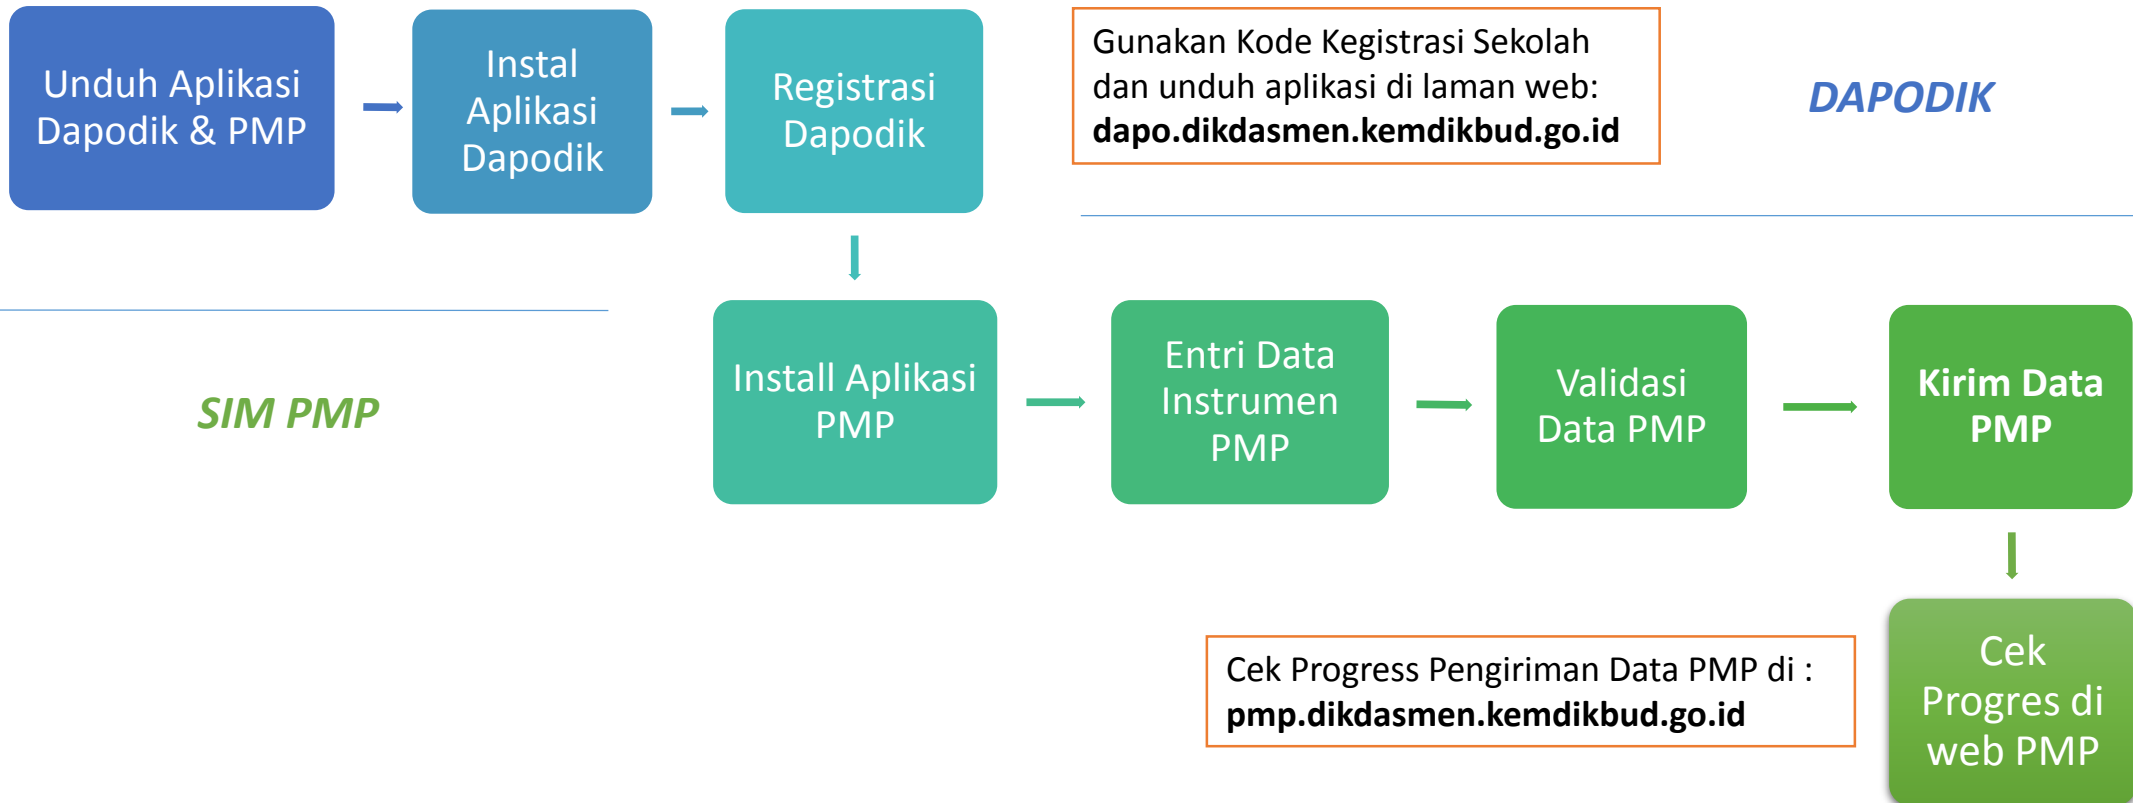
Unduh Aplikasi Dapodik & PMP

Instal Aplikasi Dapodik

Registrasi Dapodik

Gunakan Kode Kegistrasi Sekolah dan unduh aplikasi di laman web: **dapo.dikdasmen.kemdikbud.go.id**

DAPODIK

SIM PMP

Install Aplikasi PMP

Entri Data Instrumen PMP

Validasi Data PMP

**Kirim Data PMP**

Cek Progress Pengiriman Data PMP di : **pmp.dikdasmen.kemdikbud.go.id**

Cek Progres di web PMP